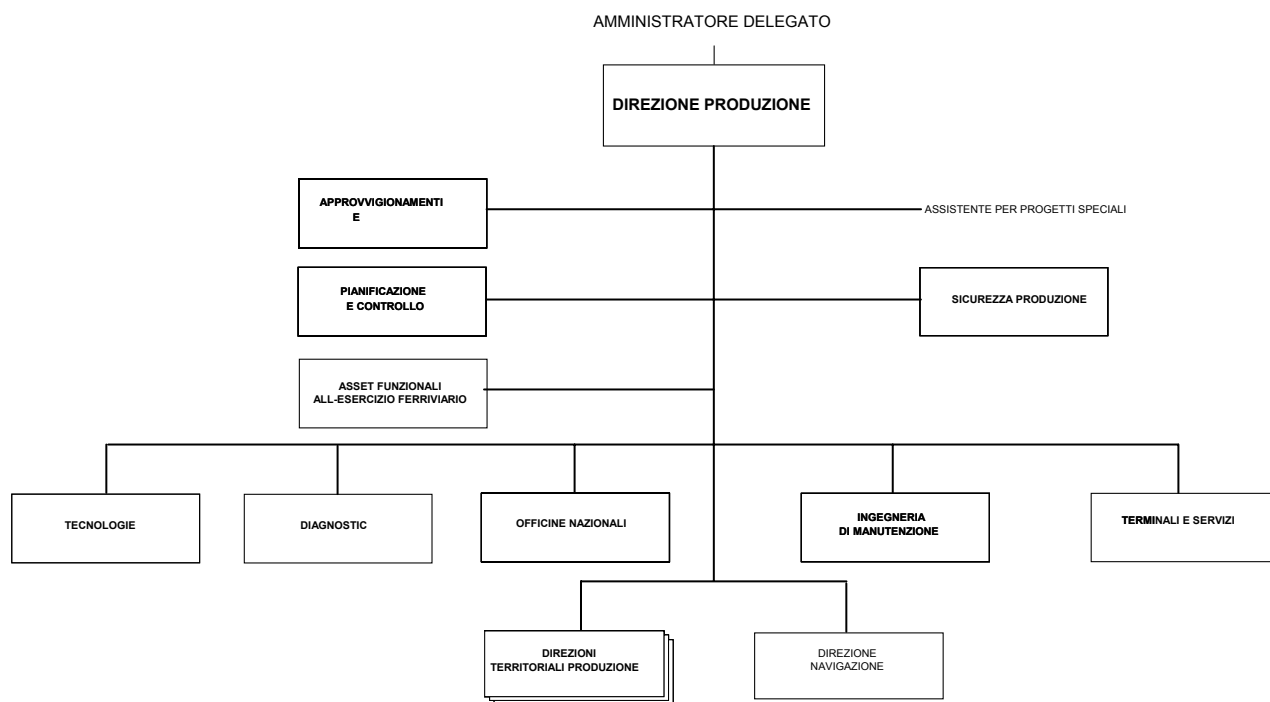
AMMINISTRATORE DELEGATO

DIREZIONE PRODUZIONE

APPROVVIGIONAMENTI E

ASSISTENTE PER PROGETTI SPECIALI

PIANIFICAZIONE E CONTROLLO

SICUREZZA PRODUZIONE

ASSET FUNZIONALI ALL-ESERCIZIO FERRIVIARIO

TECNOLOGIE

DIAGNOSTIC

OFFICINE NAZIONALI

INGEGNERIA DI MANUTENZIONE

TERMINALI E SERVIZI

DIREZIONI TERRITORIALI PRODUZIONE

DIREZIONE NAVIGAZIONE